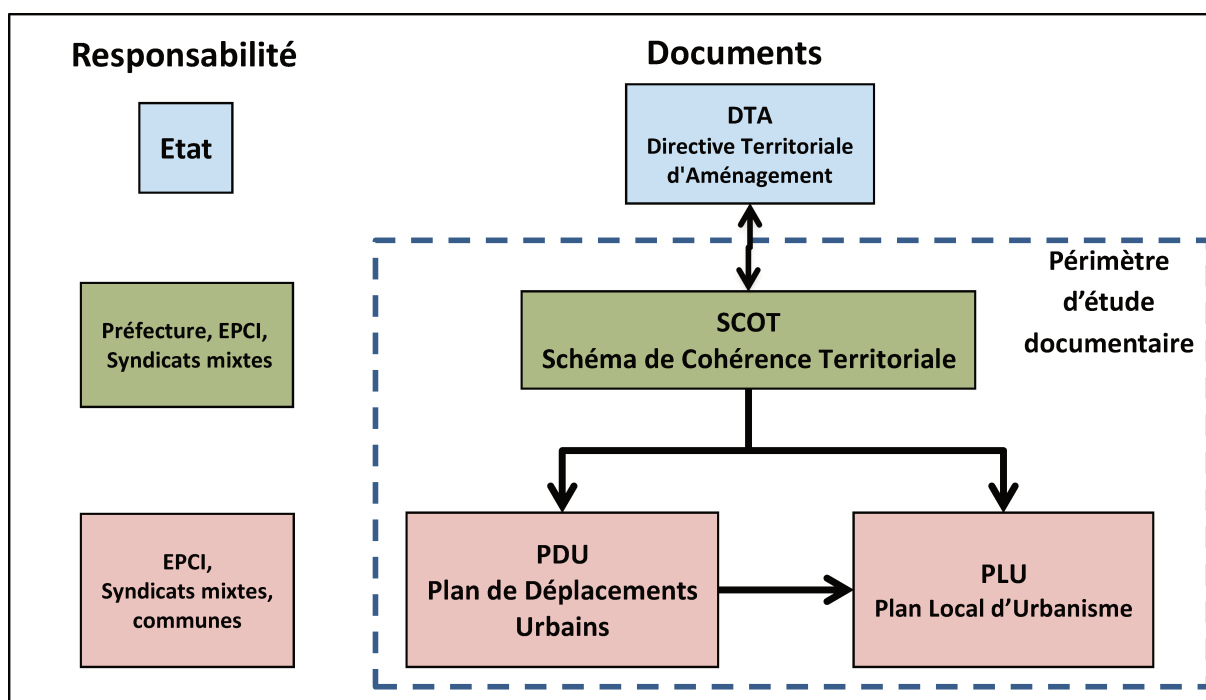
Responsabilité

Documents

Etat

DTA
Directive Territoriale d'Aménagement

Périmètre d'étude documentaire

Préfecture, EPCI, Syndicats mixtes

SCOT
Schéma de Cohérence Territoriale

EPCI, Syndicats mixtes, communes

PDU
Plan de Déplacements Urbains

PLU
Plan Local d'Urbanisme